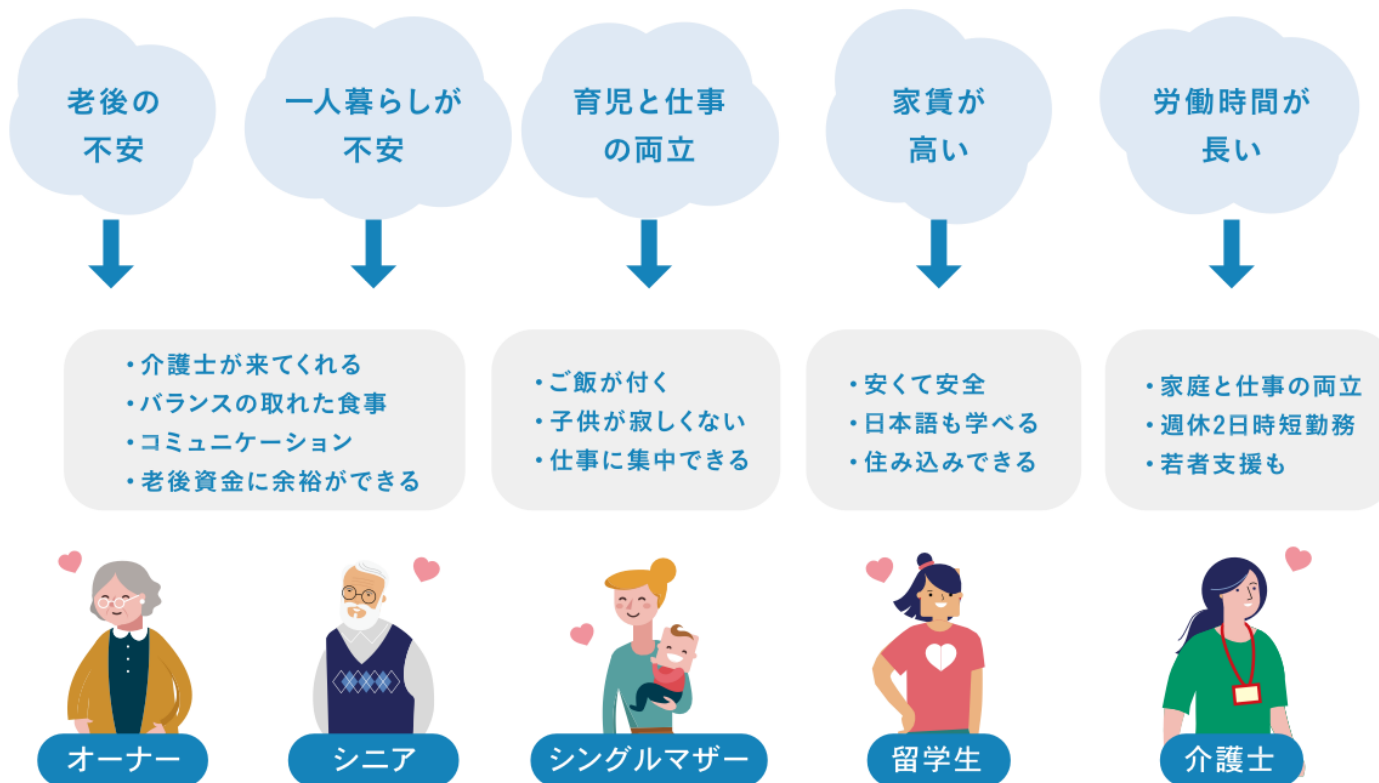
老後の不安

一人暮らしが不安

育児と仕事の両立

家賃が高い

労働時間が長い

・介護士が来てくれる
・バランスの取れた食事
・コミュニケーション
・老後資金に余裕ができる

・ご飯が付く
・子供が寂しくない
・仕事に集中できる

・安くて安全
・日本語も学べる
・住み込みできる

・家庭と仕事の両立
・週休2日時短勤務
・若者支援も

オーナー

シニア

シングルマザー

留学生

介護士